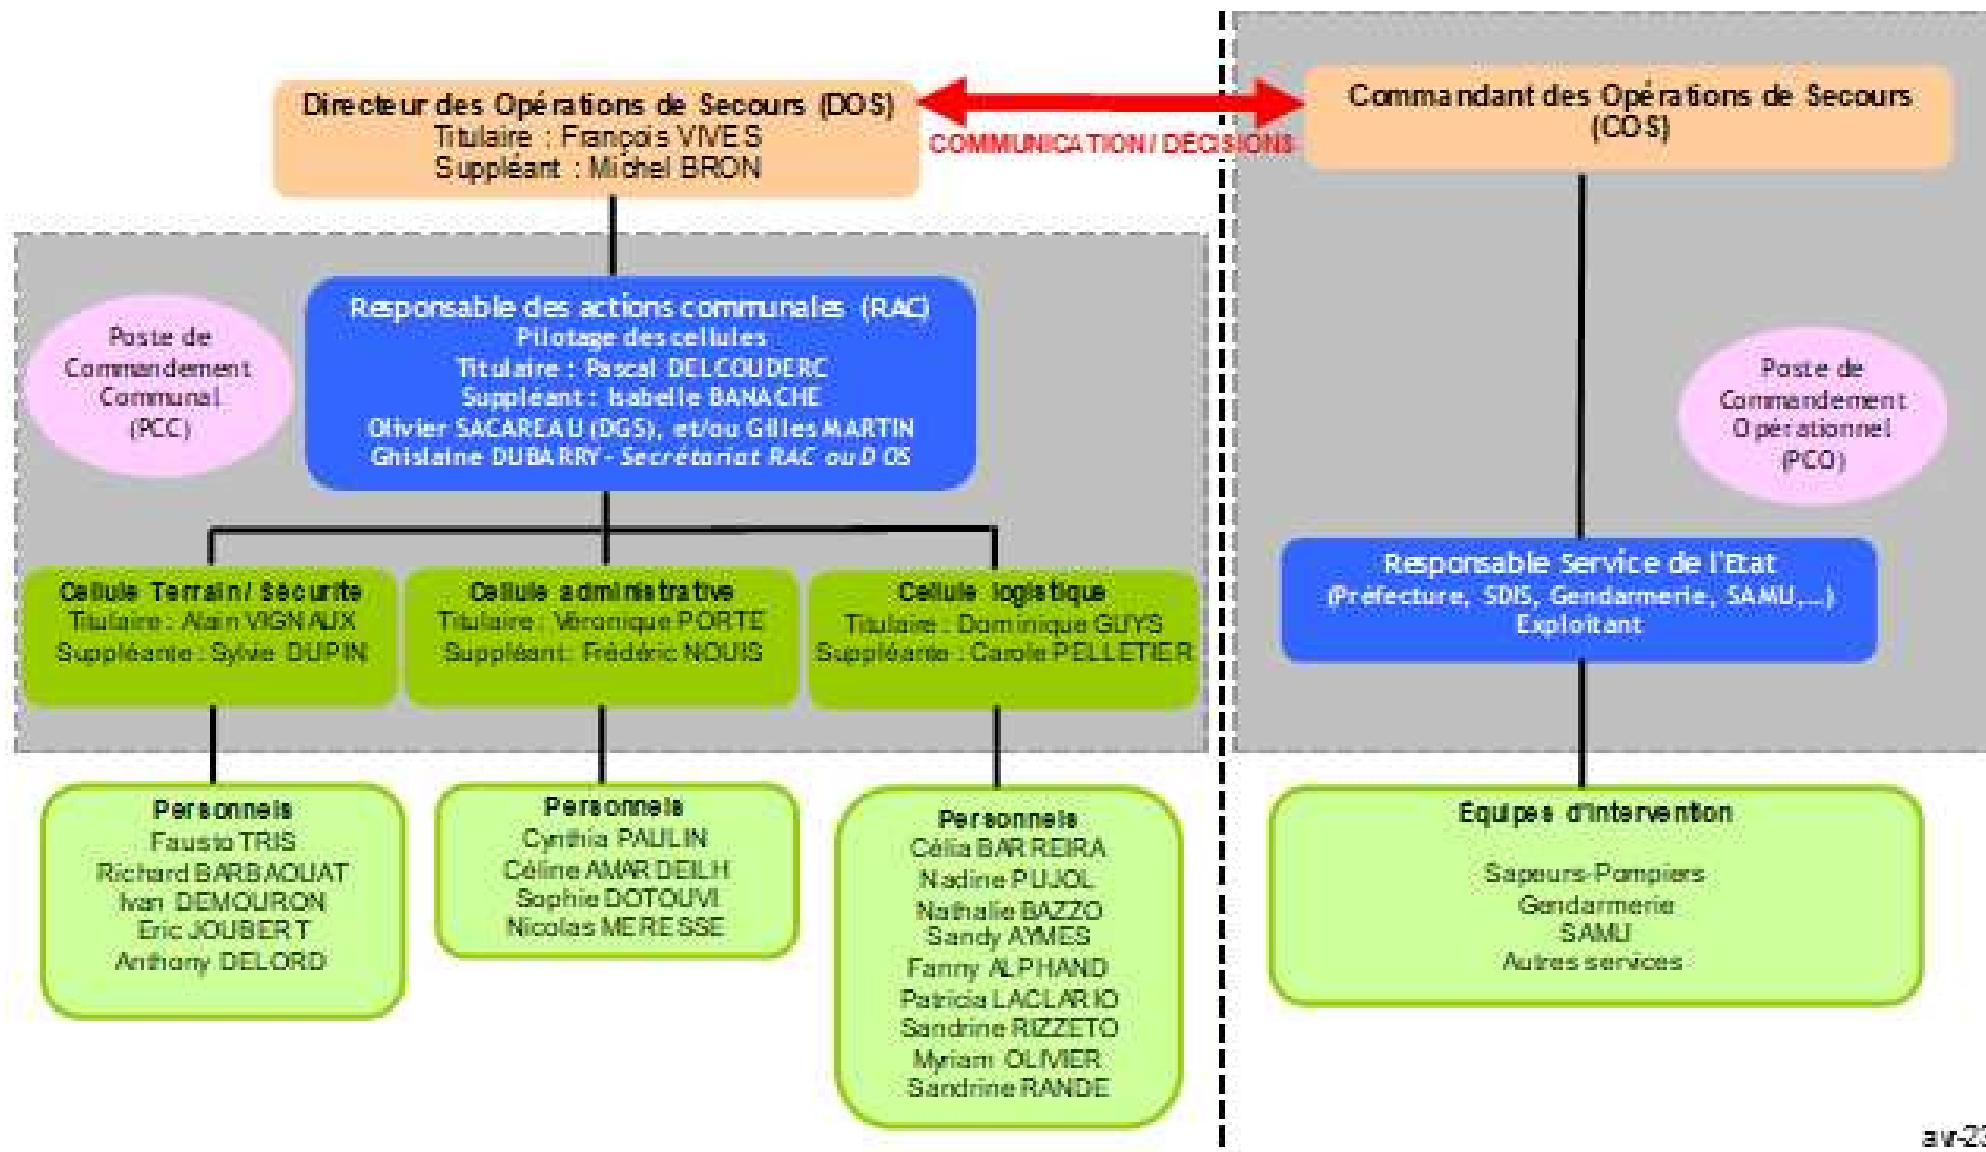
Directeur des Opérations de Secours (DOS)
Titulaire : François VIVES
Suppléant : Michel BRON

COMMUNICATION / DÉCISIONS

Commandant des Opérations de Secours (COS)

Poste de Commandement Communal (PCC)

Responsable des actions communales (RAC)
Pilotage des cellules
Titulaire : Pascal DELCOUDERC
Suppléant : Isabelle BANACHE
Olivier SACAREAU (DGS), et/ou Gilles MARTIN
Ghislaine DUBARRY - Secrétariat RAC ou DOS

Poste de Commandement Opérationnel (PCO)

Cellule Terrain / Sécurité
Titulaire : Alain VIGNAUX
Suppléante : Sylvie DUPIN

Cellule administrative
Titulaire : Véronique PORTE
Suppléant : Frédéric NOUIS

Cellule logistique
Titulaire : Dominique GUYS
Suppléante : Carole PELLETIER

Responsable Service de l'Etat
(Préfecture, SDIS, Gendarmerie, SAMU,...)
Exploitant

Personnels
Fausto TRIS
Richard BARBAOUAT
Ivan DEMOURON
Eric JOUBERT
Anthony DELORD

Personnels
Cynthia PAULIN
Céline AMAR DEILH
Sophie DOTOUVI
Nicolas MERESSE

Personnels
Célia BARREIRA
Nadine PUJOL
Nathalie BAZZO
Sandy AYMES
Fanny ALPHAND
Patricia LACLARIO
Sandrine RIZZETO
Myriam OLIVIER
Sandrine RANDE

Equipes d'intervention
Sapeurs-Pompiers
Gendarmerie
SAMU
Autres services

av-2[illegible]